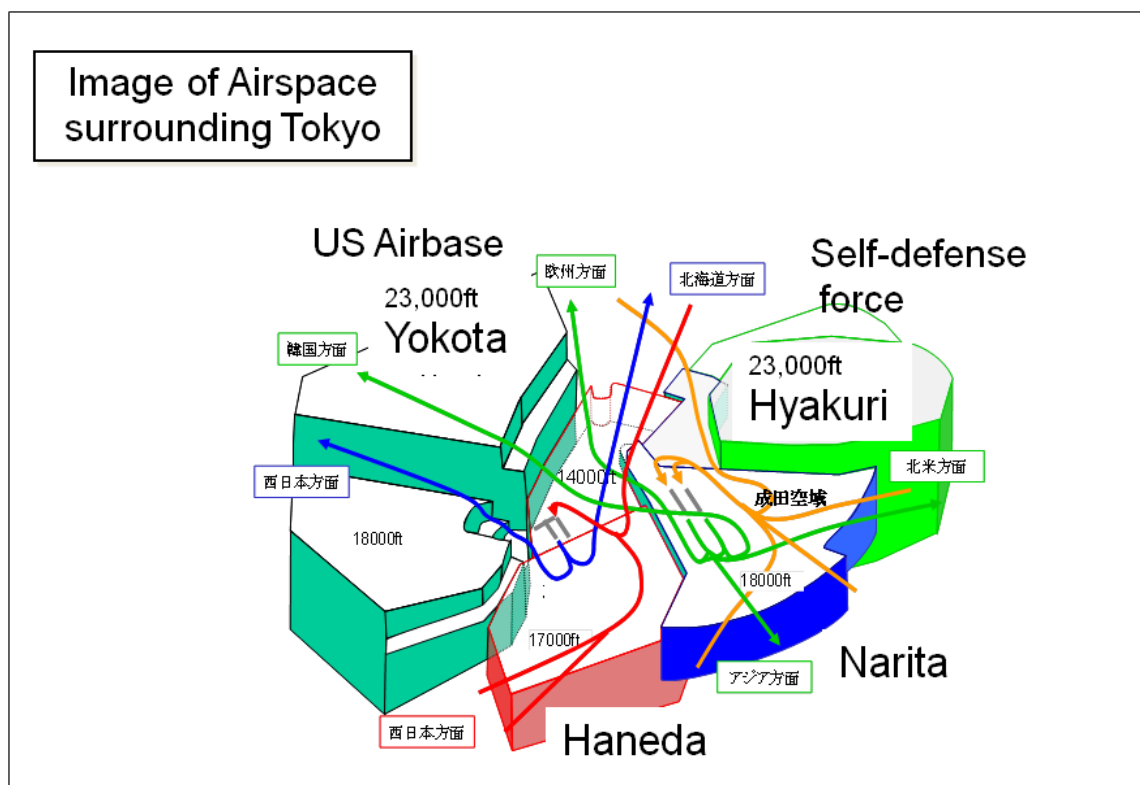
Image of Airspace surrounding Tokyo

US Airbase

23,000ft

Yokota

欧州方面

北海道方面

Self-defense force

23,000ft

Hyakuri

韓国方面

西日本方面

14000ft

北米方面

成田空域

18000ft

18000ft

17000ft

Narita

アジア方面

西日本方面

Haneda